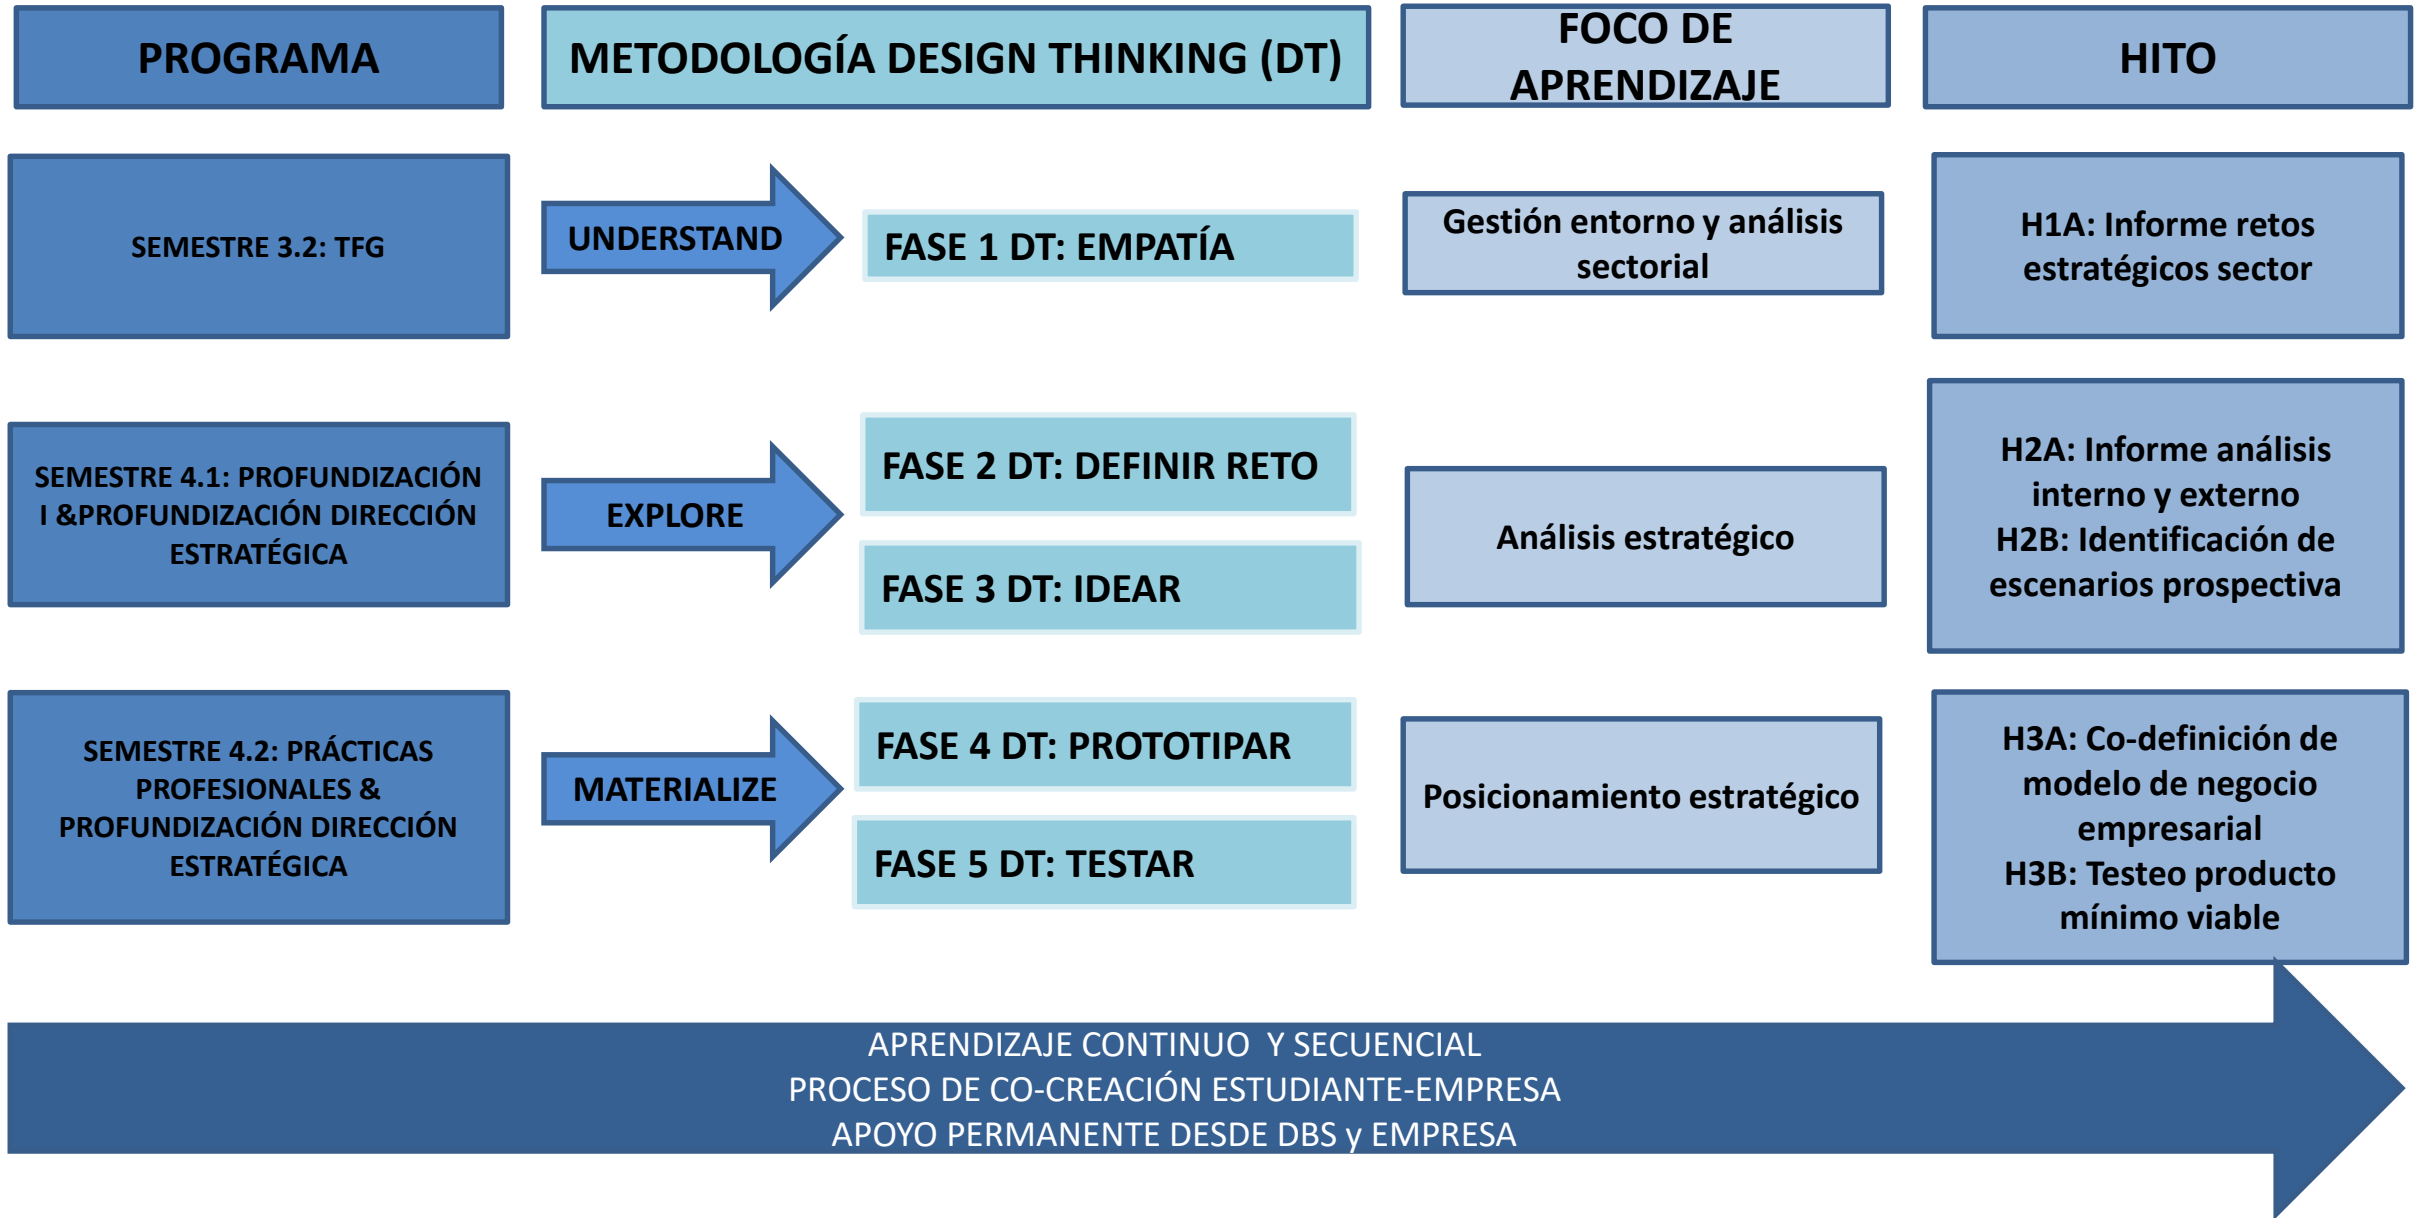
PROGRAMA

METODOLOGÍA DESIGN THINKING (DT)

FOCO DE APRENDIZAJE

HITO

SEMESTRE 3.2: TFG

UNDERSTAND

FASE 1 DT: EMPATÍA

Gestión entorno y análisis sectorial

H1A: Informe retos estratégicos sector

SEMESTRE 4.1: PROFUNDIZACIÓN I &PROFUNDIZACIÓN DIRECCIÓN ESTRATÉGICA

EXPLORE

FASE 2 DT: DEFINIR RETO

FASE 3 DT: IDEAR

Análisis estratégico

H2A: Informe análisis interno y externo
H2B: Identificación de escenarios prospectiva

SEMESTRE 4.2: PRÁCTICAS PROFESIONALES & PROFUNDIZACIÓN DIRECCIÓN ESTRATÉGICA

MATERIALIZE

FASE 4 DT: PROTOTIPAR

FASE 5 DT: TESTAR

Posicionamiento estratégico

H3A: Co-definición de modelo de negocio empresarial
H3B: Testeo producto mínimo viable

APRENDIZAJE CONTINUO Y SECUENCIAL
PROCESO DE CO-CREACIÓN ESTUDIANTE-EMPRESA
APOYO PERMANENTE DESDE DBS y EMPRESA